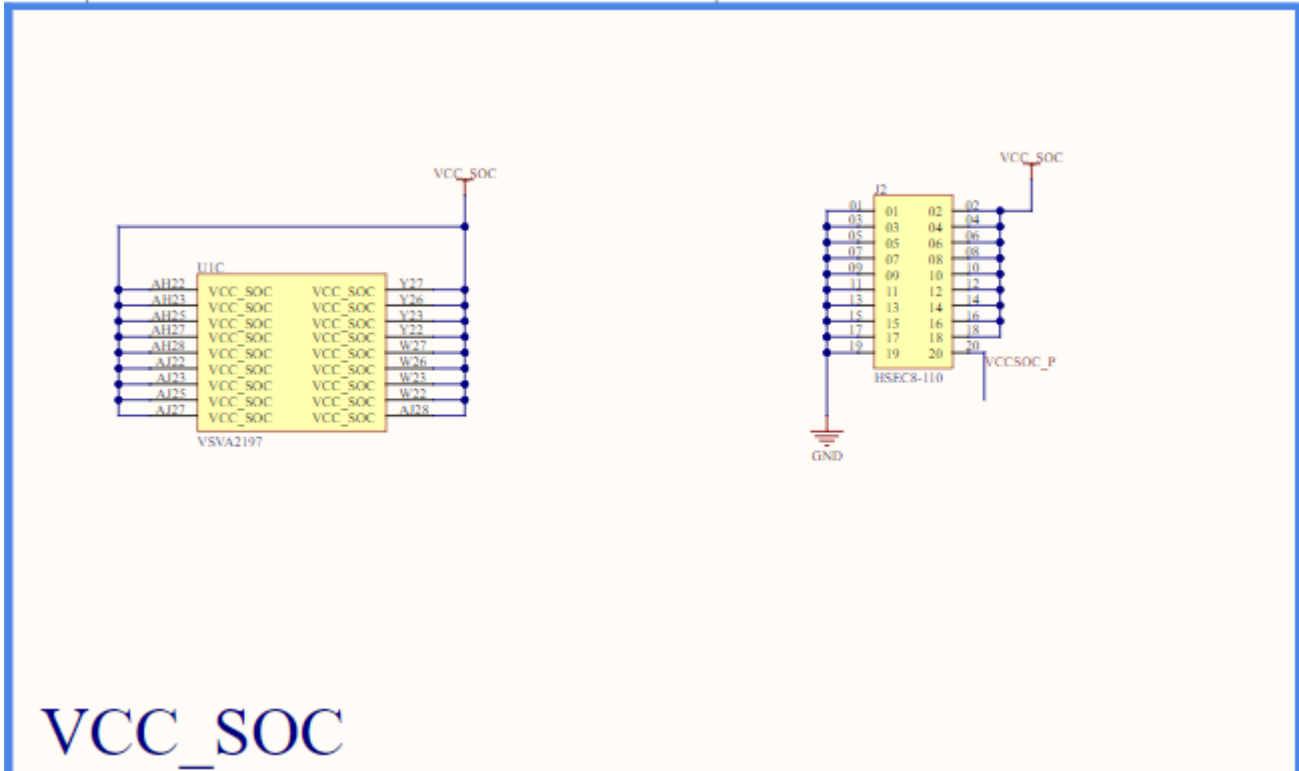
VCC_SOC

U1C

| AH22 | VCC_SOC | VCC_SOC | Y27 |
|---|---|---|---|
| AH23 | VCC_SOC | VCC_SOC | Y26 |
| AH25 | VCC_SOC | VCC_SOC | Y23 |
| AH27 | VCC_SOC | VCC_SOC | Y22 |
| AH28 | VCC_SOC | VCC_SOC | W27 |
| AJ22 | VCC_SOC | VCC_SOC | W26 |
| AJ23 | VCC_SOC | VCC_SOC | W23 |
| AJ25 | VCC_SOC | VCC_SOC | W22 |
| AJ27 | VCC_SOC | VCC_SOC | AJ28 |

VSVA2197

VCC_SOC

J2

| 01 | 01 | 02 | 02 |
|---|---|---|---|
| 03 | 03 | 04 | 04 |
| 05 | 05 | 06 | 06 |
| 07 | 07 | 08 | 08 |
| 09 | 09 | 10 | 10 |
| 11 | 11 | 12 | 12 |
| 13 | 13 | 14 | 14 |
| 15 | 15 | 16 | 16 |
| 17 | 17 | 18 | 18 |
| 19 | 19 | 20 | 20 |

VCCSOC_P

HSEC8-110

GND

VCC_SOC